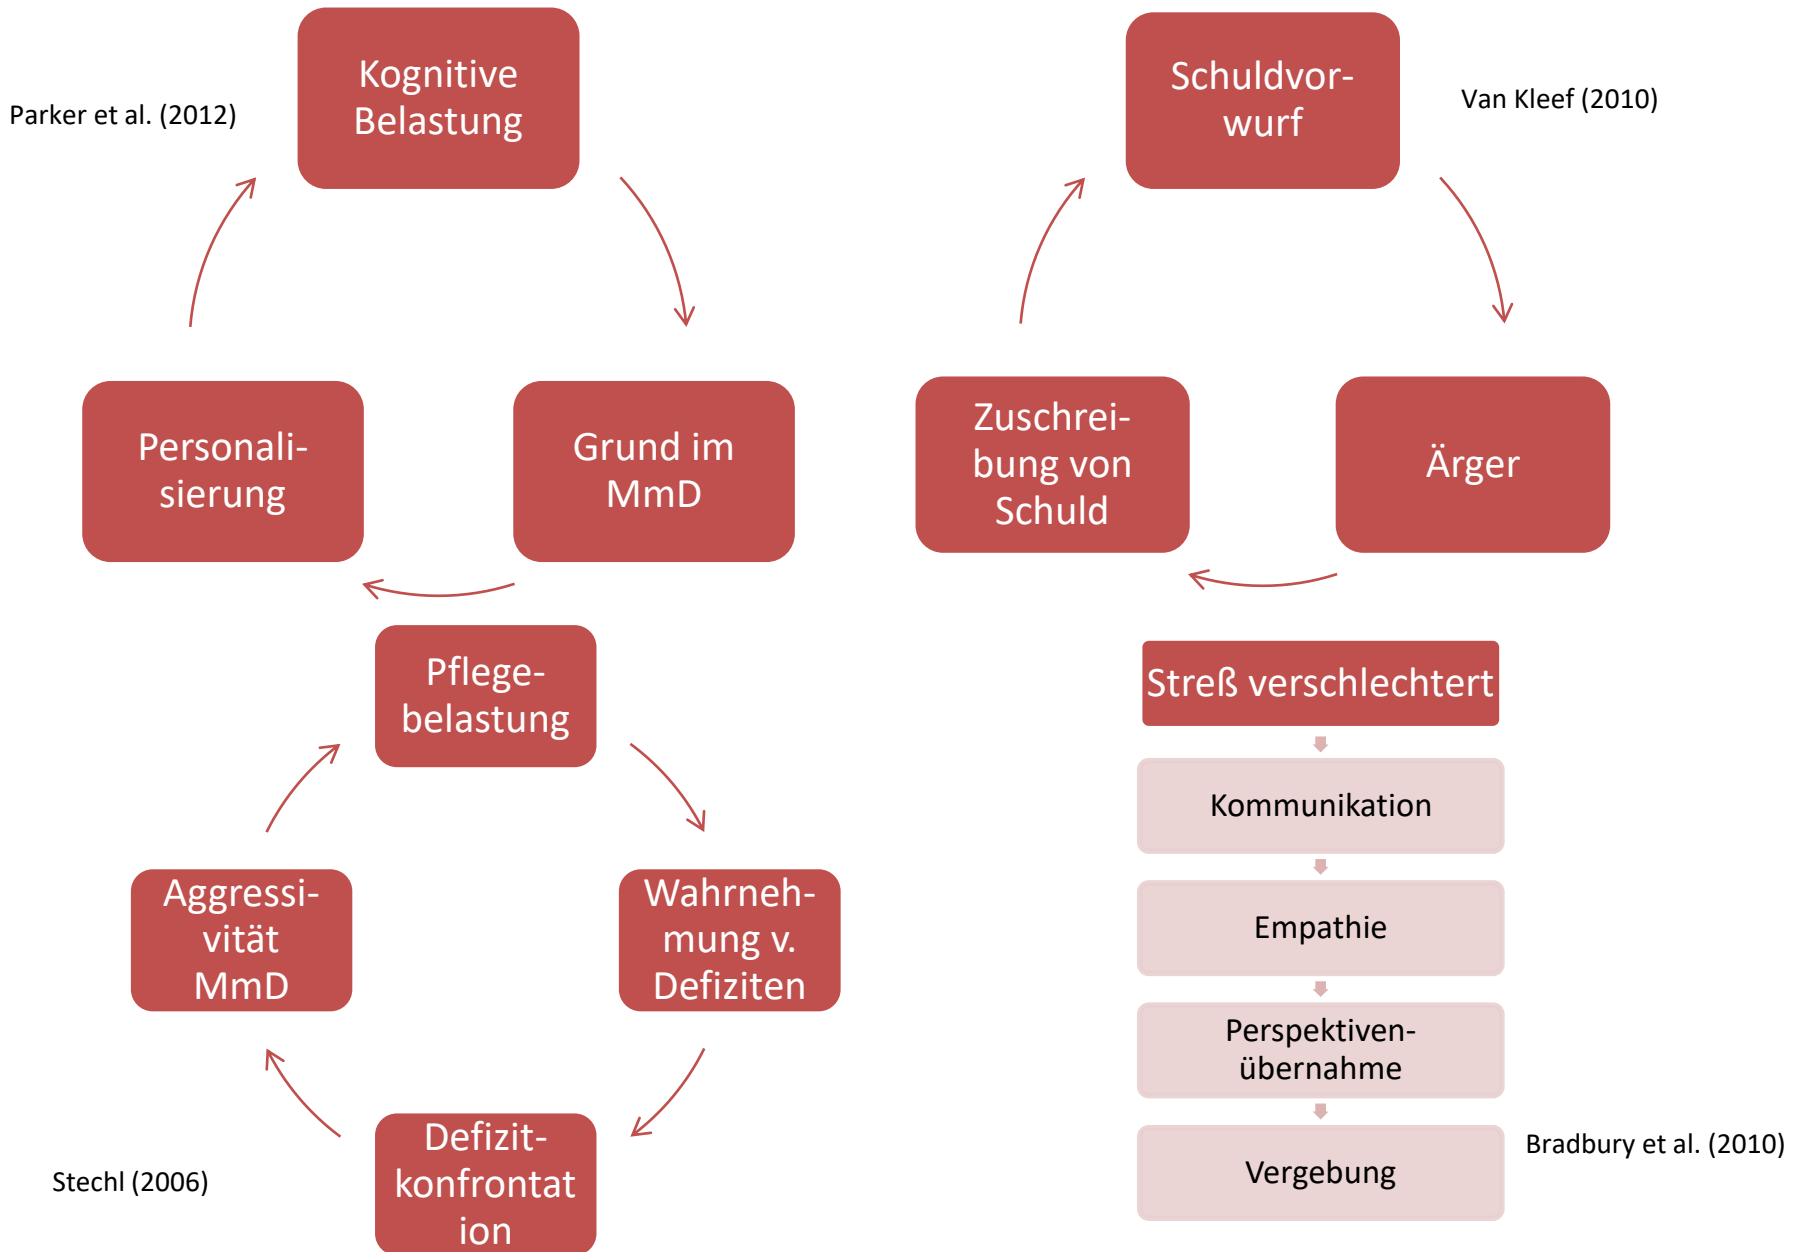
Parker et al. (2012)

Kognitive Belastung

Grund im MmD

Personalisierung

Schuldvorwurf

Van Kleef (2010)

Ärger

Zuschreibung von Schuld

Pflegebelastung

Wahrnehmung v. Defiziten

Defizitkonfrontat ion

Aggressivität MmD

Stechl (2006)

Streß verschlechtert

Kommunikation

Empathie

Perspektivenübernahme

Vergebung

Bradbury et al. (2010)